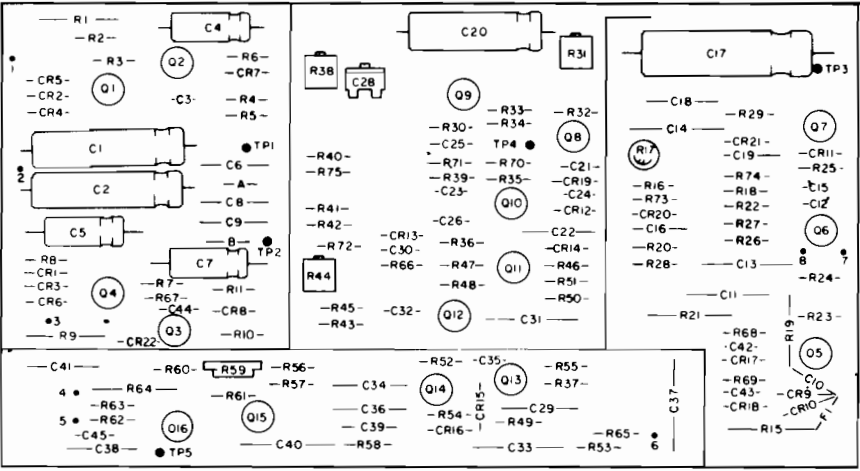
R1
C4
R2
R3
Q2
R6
CR7
CR5
Q1
CR2
C3
R4
CR4
R5
C1
TP1
2
C6
C2
A
C8
C5
C9
B
TP2
C7
R8
CR1
CR3
Q4
R7
R11
CR6
R67
C44
CR8
3
Q3
R9
CR22
R10
C20
R31
R38
C28
Q9
R33
R32
R30
R34
Q8
C25
TP4
R40
R71
R70
C21
R75
R39
R35
CR19
C23
Q10
C24
R41
CR12
C26
R42
C22
R72
CR13
R36
CR14
C30
R44
R66
R47
Q11
R46
R48
R51
R50
R45
C32
Q12
C31
R43
C17
TP3
C18
R29
C14
Q7
CR21
R17
C19
CR11
R25
R74
R16
C15
R18
R73
C12
R22
CR20
R27
C16
Q6
R26
R20
8
7
R28
C13
R24
C11
R21
R23
R19
R68
C42
Q5
CR17
R69
C10
C43
CR9
CR18
CR10
F1
R15
C41
R60
R59
R56
R52
C35
R55
4
R64
R57
C34
Q14
Q13
R37
R63
R61
C37
5
R62
C36
R54
CR15
C29
Q16
Q15
C39
CR16
R49
C45
C40
R58
C33
R53
R65
C38
TP5
6